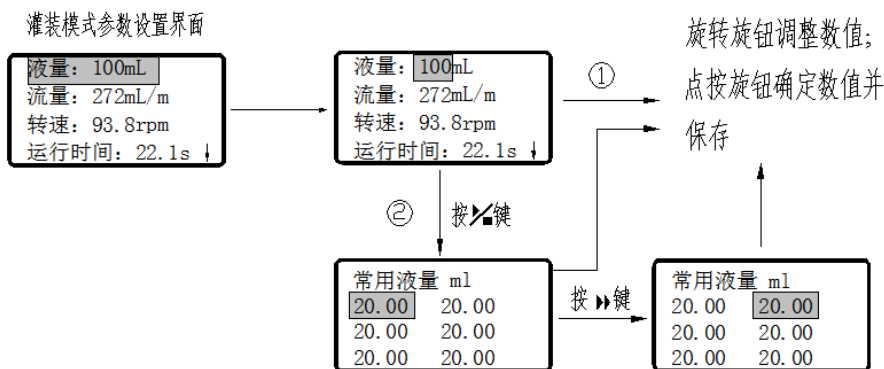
灌装模式参数设置界面

液量：100mL
流量：272mL/m
转速：93.8rpm
运行时间：22.1s ↓

液量：100mL
流量：272mL/m
转速：93.8rpm
运行时间：22.1s ↓

①

旋转旋钮调整数值；点按旋钮确定数值并保存

②

按▶/■键

常用液量 ml
| 20.00 | 20.00 |
|---|---|
| 20.00 | 20.00 |
| 20.00 | 20.00 |

按 ▶▶键

常用液量 ml
| 20.00 | 20.00 |
|---|---|
| 20.00 | 20.00 |
| 20.00 | 20.00 |